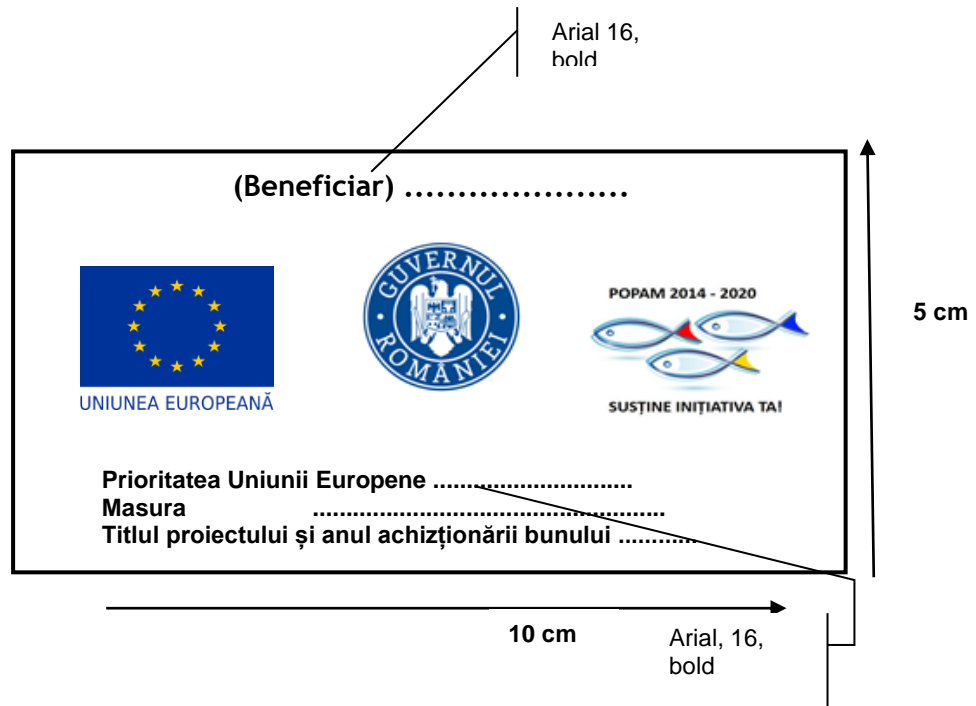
Arial 16, bold

(Beneficiar) ....................

GUVERNUL ROMÂNIEI

UNIUNEA EUROPEANĂ

POPAM 2014 - 2020

SUSȚINE INIȚIATIVA TA!

5 cm

Prioritatea Uniunii Europene ............................
Masura ....................................................
Titlul proiectului și anul achizționării bunului ...........

10 cm

Arial, 16, bold